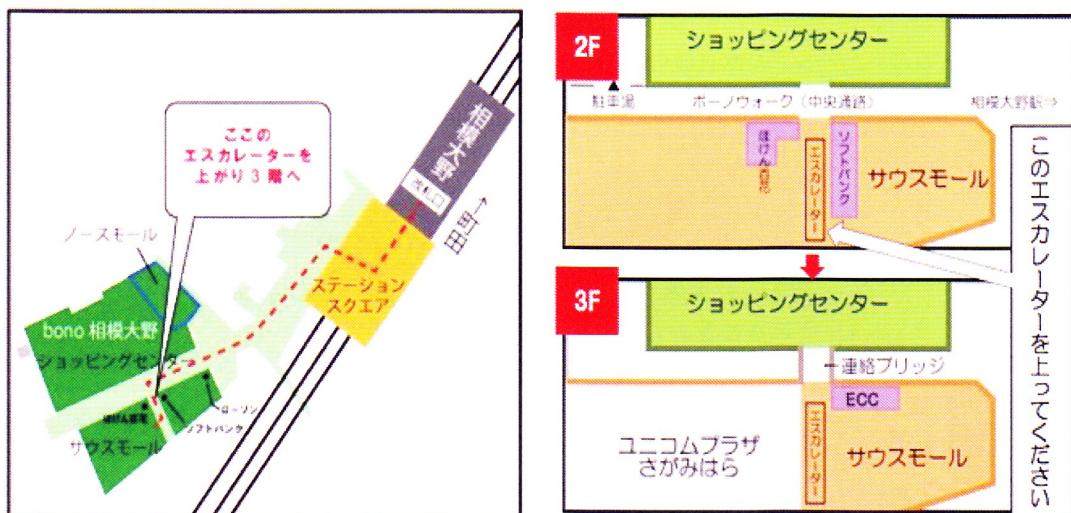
ここの
エスカレーターを
上がり3階へ

相模大野

改札口

町田

ノースモール

ステーション
スクエア

bono 相模大野
ショッピングセンター

ほけん窓口

ローソン

ソフトバンク

サウスモール

2F

ショッピングセンター

駐車場

ボーノウォーク（中央通路）

相模大野駅⇒

ほけん窓口

ソフトバンク

エスカレーター

サウスモール

このエスカレーターを上ってください

3F

ショッピングセンター

連絡ブリッジ

ECC

ユニコムプラザ
さがみはら

エスカレーター

サウスモール